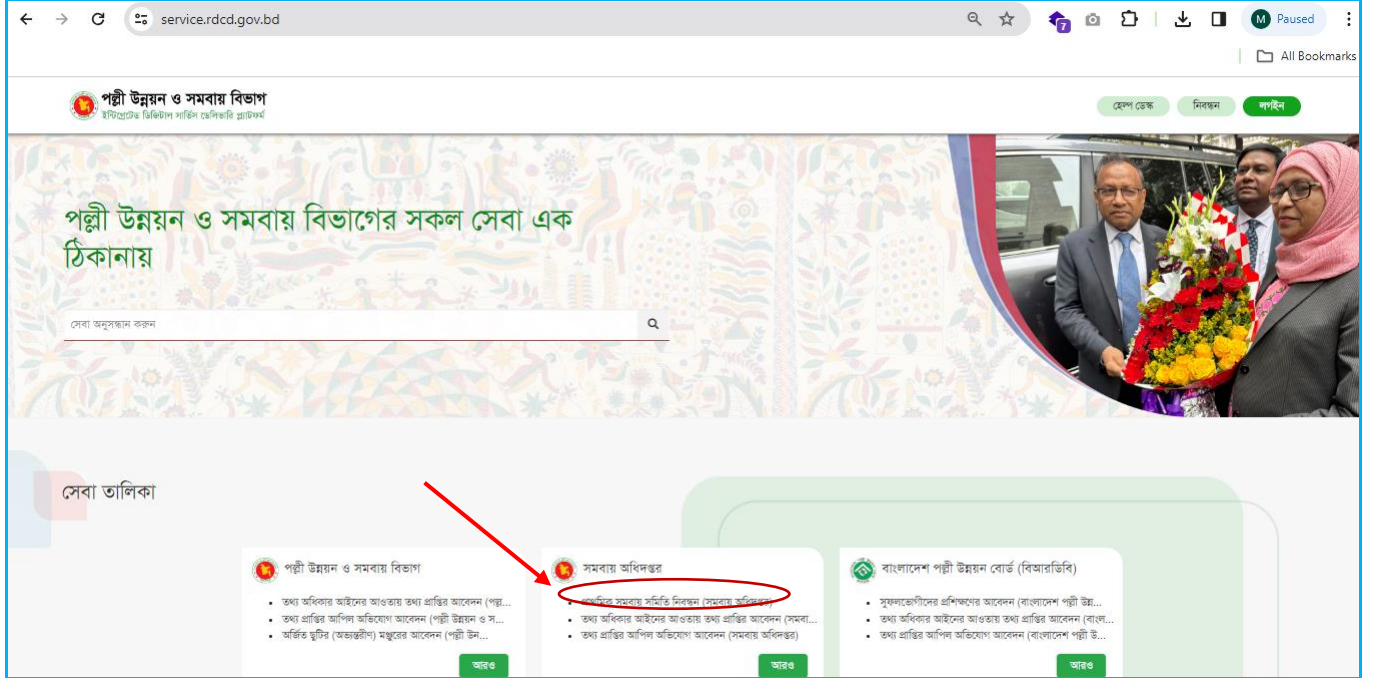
service.rdcd.gov.bd

M Paused

All Bookmarks

পল্লী উন্নয়ন ও সমবায় বিভাগ
ইন্টিগ্রেটেড ডিজিটাল সার্ভিস ডেলিভারি প্ল্যাটফর্ম

হেল্প ডেস্ক নিবন্ধন লগইন

পল্লী উন্নয়ন ও সমবায় বিভাগের সকল সেবা এক ঠিকানায়

সেবা অনুসন্ধান করুন

সেবা তালিকা

পল্লী উন্নয়ন ও সমবায় বিভাগ
- তথ্য অধিকার আইনের আওতায় তথ্য প্রাপ্তির আবেদন (পল্লী...
- তথ্য প্রাপ্তির আপিল অভিযোগ আবেদন (পল্লী উন্নয়ন ও স...
- অর্জিত ছুটির (অভ্যন্তরীণ) মঞ্জুরের আবেদন (পল্লী উন...

আরও

সমবায় অধিদপ্তর
- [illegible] সমবায় সমিতি নিবন্ধন (সমবায় অধিদপ্তর)
- তথ্য অধিকার আইনের আওতায় তথ্য প্রাপ্তির আবেদন (সমবা...
- তথ্য প্রাপ্তির আপিল অভিযোগ আবেদন (সমবায় অধিদপ্তর)

আরও

বাংলাদেশ পল্লী উন্নয়ন বোর্ড (বিআরডিবি)
- সুফলভোগীদের প্রশিক্ষণের আবেদন (বাংলাদেশ পল্লী উন্ন...
- তথ্য অধিকার আইনের আওতায় তথ্য প্রাপ্তির আবেদন (বাংলা...
- তথ্য প্রাপ্তির আপিল অভিযোগ আবেদন (বাংলাদেশ পল্লী উ...

আরও